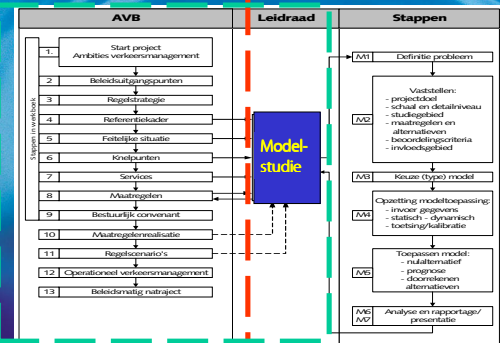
AVB

Leidraad

Stappen

Stappen in werkboek

1. Start project Ambities verkeersmanagement

2 Beleidsuitgangspunten

3 Regelstrategie

4 Referentiekader

5 Feitelijke situatie

6 Knelpunten

7 Services

8 Maatregelen

9 Bestuurlijk convenant

10 Maatregelenrealisatie

11 Regelscenario's

12 Operationeel verkeersmanagement

13 Beleidsmatig natraject

Model-studie

M1 Definitie probleem

M2 Vaststellen:
- projectdoel
- schaal en detailniveau
- studiegebied
- maatregelen en alternatieven
- beoordelingscriteria
- invloedsgebied

M3 Keuze (type) model

M4 Opzetting modeltoepassing:
- invoer gegevens
- statisch - dynamisch
- toetsing/kalibratie

M5 Toepassen model:
- nulalternatief
- prognose
- doorrekenen alternatieven

M6 M7 Analyse en rapportage/ presentatie